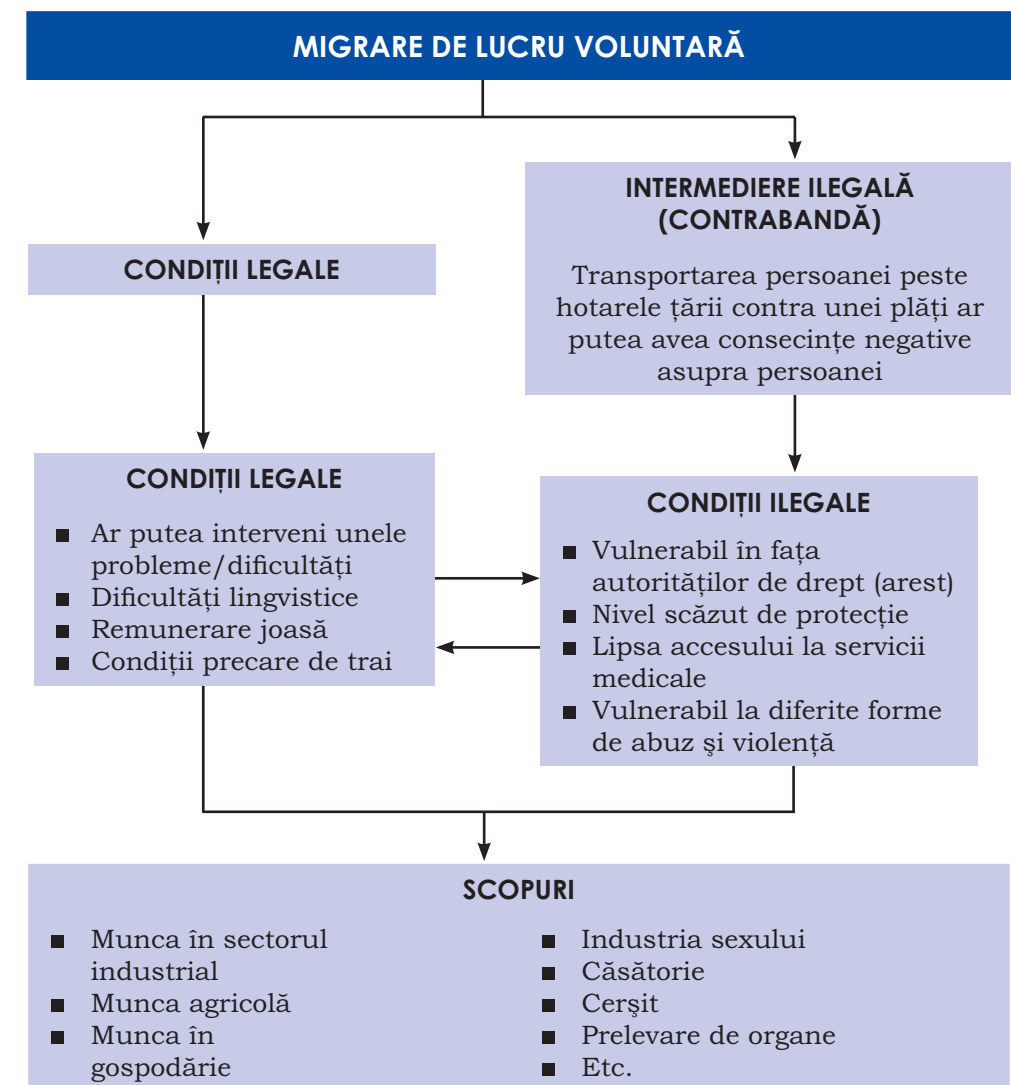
MIGRARE DE LUCRU VOLUNTARĂ

INTERMEDIERE ILEGALĂ (CONTRABANDĂ)

Transportarea persoanei peste hotarele țării contra unei plăți ar putea avea consecințe negative asupra persoanei

CONDIȚII LEGALE

CONDIȚII LEGALE

- Ar putea interveni unele probleme/dificultăți
- Dificultăți lingvistice
- Remunerare joasă
- Condiții precare de trai

CONDIȚII ILEGALE

- Vulnerabil în fața autorităților de drept (arest)
- Nivel scăzut de protecție
- Lipsa accesului la servicii medicale
- Vulnerabil la diferite forme de abuz şi violență

SCOPURI

- Munca în sectorul industrial
- Munca agricolă
- Munca în gospodărie

- Industria sexului
- Căsătorie
- Cerşit
- Prelevare de organe
- Etc.